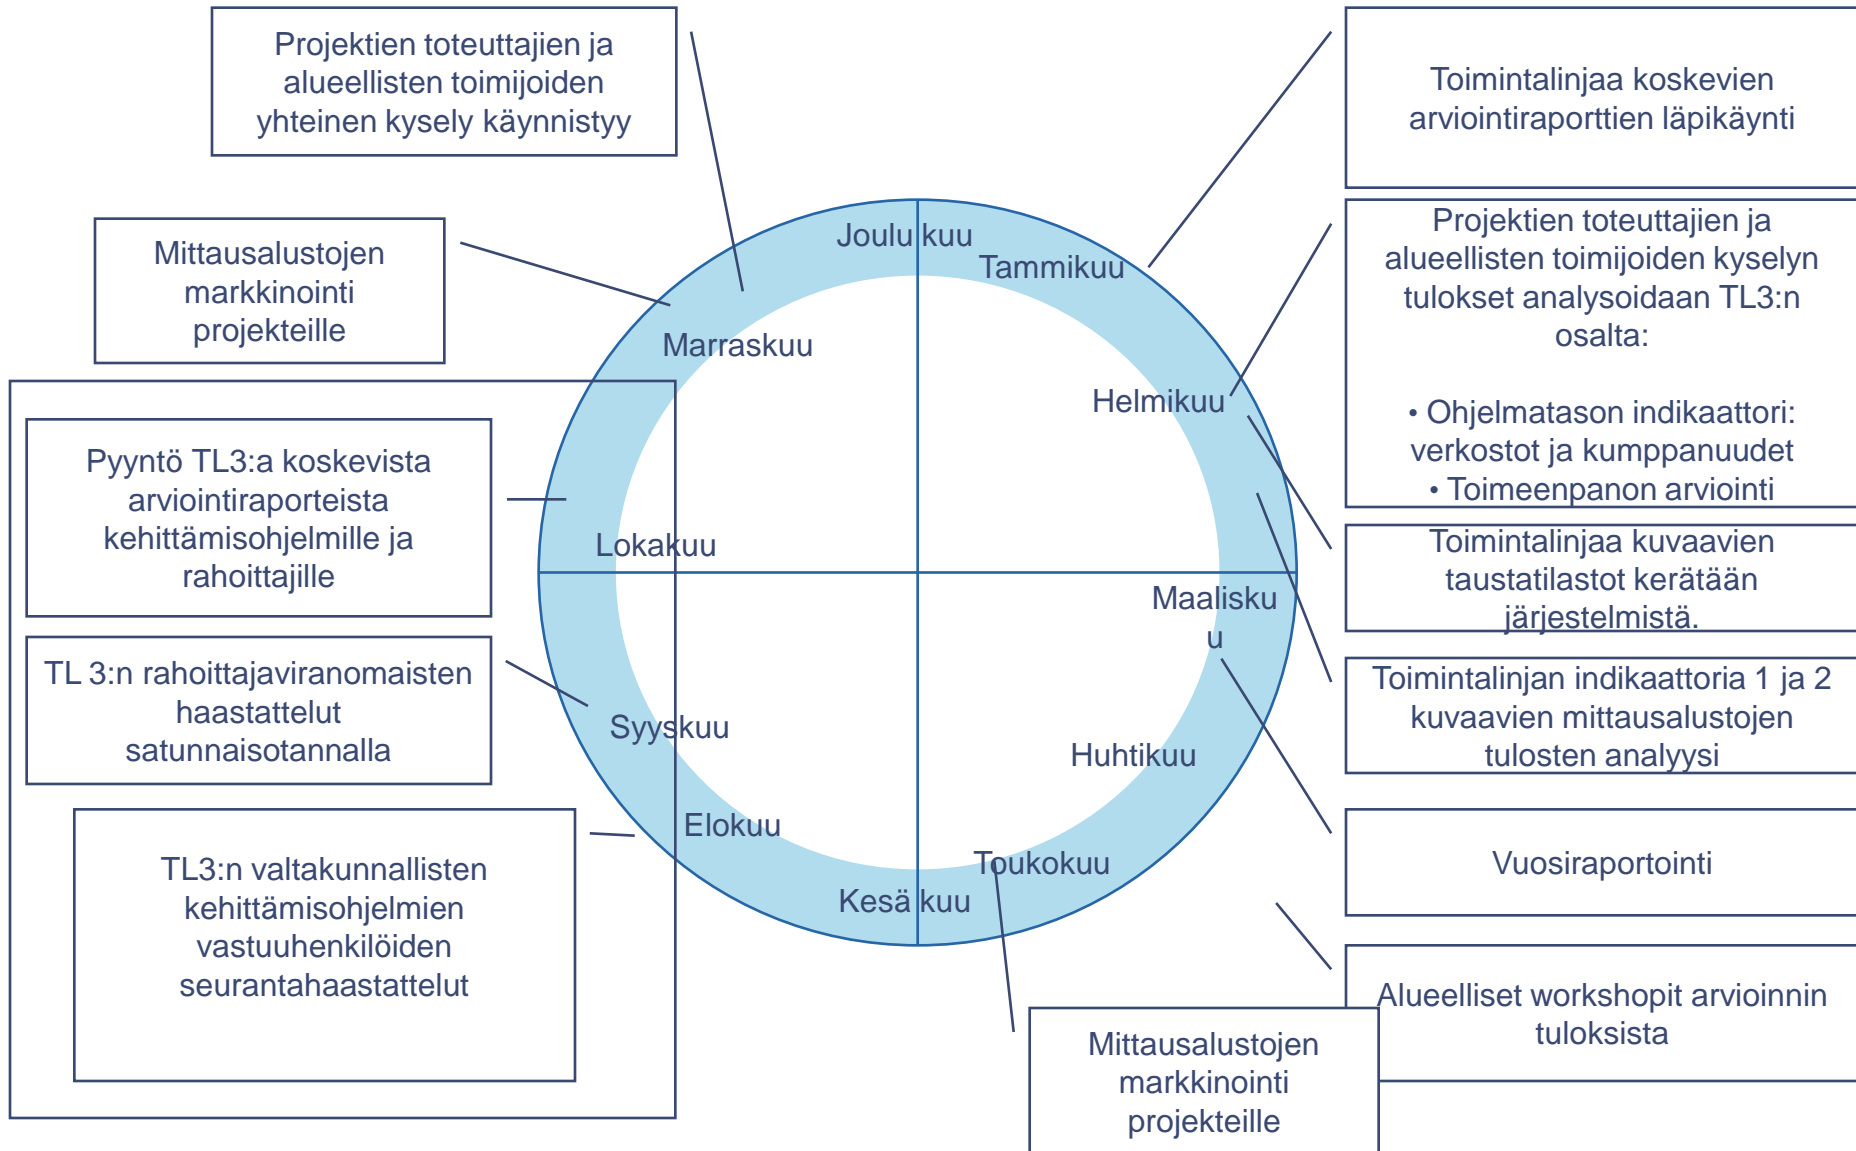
Projektien toteuttajien ja alueellisten toimijoiden yhteinen kysely käynnistyy

Toimintalinjaa koskevien arviointiraporttien läpikäynti

Mittausalustojen markkinointi projekteille

Joulu kuu

Tammikuu

Marraskuu

Projektien toteuttajien ja alueellisten toimijoiden kyselyn tulokset analysoidaan TL3:n osalta:

• Ohjelmatason indikaattori: verkostot ja kumppanuudet
• Toimeenpanon arviointi

Helmikuu

Pyyntö TL3:a koskevista arviointiraporteista kehittämisohjelmille ja rahoittajille

Lokakuu

Toimintalinjaa kuvaavien taustatilastot kerätään järjestelmistä.

Maalisku u

Toimintalinjan indikaattoria 1 ja 2 kuvaavien mittausalustojen tulosten analyysi

TL 3:n rahoittajaviranomaisten haastattelut satunnaisotannalla

Syyskuu

Huhtikuu

Elokuu

Vuosiraportointi

TL3:n valtakunnallisten kehittämisohjelmien vastuuhenkilöiden seurantahaastattelut

Toukokuu

Kesä kuu

Alueelliset workshopit arvioinnin tuloksista

Mittausalustojen markkinointi projekteille